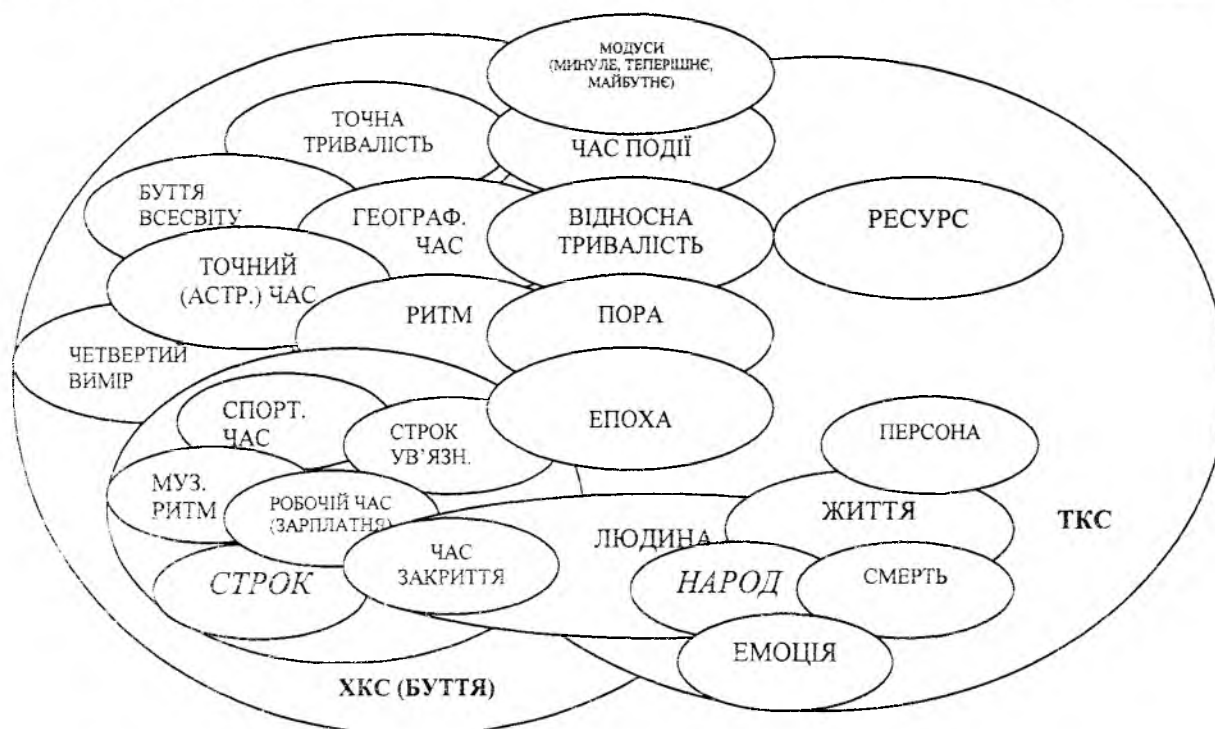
МОДУСИ (МИНУЛЕ, ТЕПЕРІШНЄ, МАЙБУТНЄ)

ТОЧНА ТРИВАЛІСТЬ

ЧАС ПОДІЇ

БУТТЯ ВСЕСВІТУ

ГЕОГРАФ. ЧАС

ВІДНОСНА ТРИВАЛІСТЬ

РЕСУРС

ТОЧНИЙ (АСТР.) ЧАС

РИТМ

ПОРА

ЧЕТВЕРТИЙ ВИМІР

СПОРТ. ЧАС

СТРОК УВ'ЯЗН.

ЕПОХА

ПЕРСОНА

МУЗ. РИТМ

РОБОЧІЙ ЧАС (ЗАРПЛАТНЯ)

ЛЮДИНА

ЖИТТЯ

ТКС

ЧАС ЗАКРИТТЯ

СТРОК

НАРОД

СМЕРТЬ

ЕМОЦІЯ

ХКС (БУТТЯ)